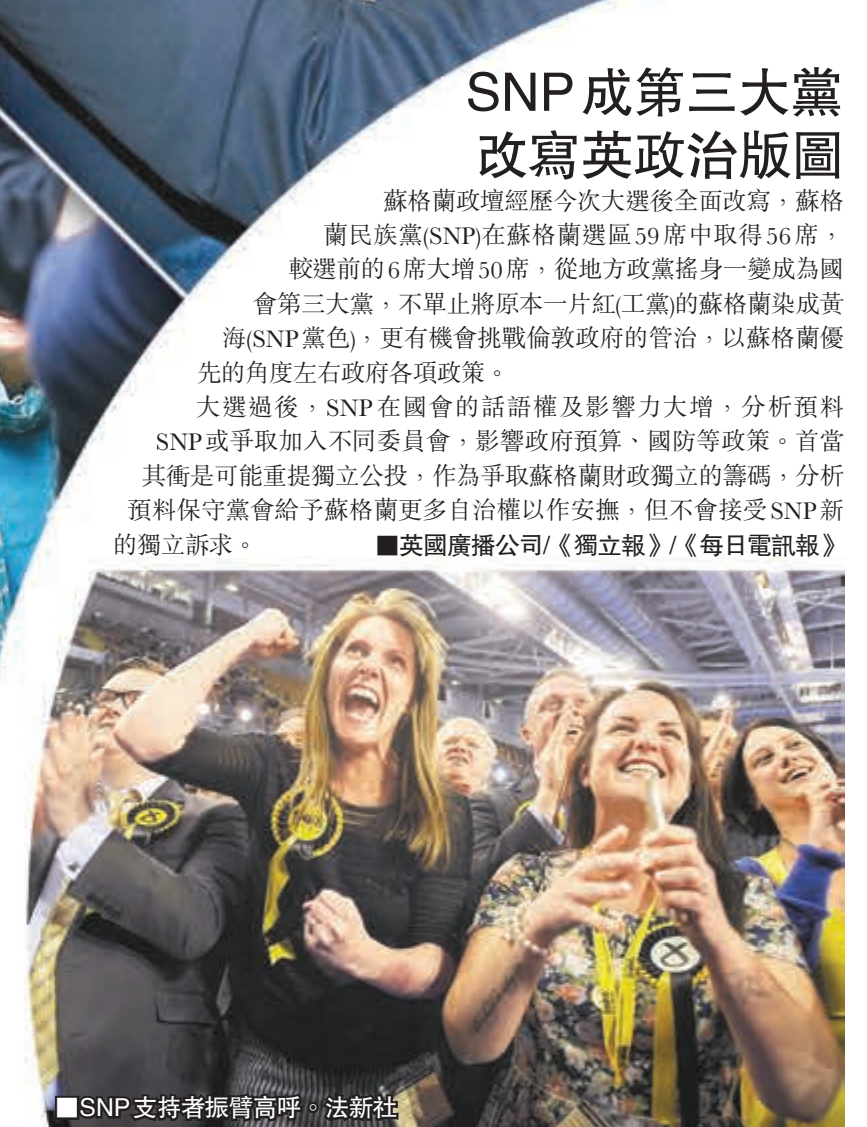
SNP成第三大黨
改寫英政治版圖

蘇格蘭政壇經歷今次大選後全面改寫，蘇格蘭民族黨(SNP)在蘇格蘭選區59席中取得56席，較選前的6席大增50席，從地方政黨搖身一變成為國會第三大黨，不單止將原本一片紅(工黨)的蘇格蘭染成黃海(SNP黨色)，更有機會挑戰倫敦政府的管治，以蘇格蘭優先的角度左右政府各項政策。

大選過後，SNP在國會的話語權及影響力大增，分析預料SNP或爭取加入不同委員會，影響政府預算、國防等政策。首當其衝是可能重提獨立公投，作為爭取蘇格蘭財政獨立的籌碼，分析預料保守黨會給予蘇格蘭更多自治權以作安撫，但不會接受SNP新的獨立訴求。 ■英國廣播公司/《獨立報》/《每日電訊報》

■SNP支持者振臂高呼。法新社